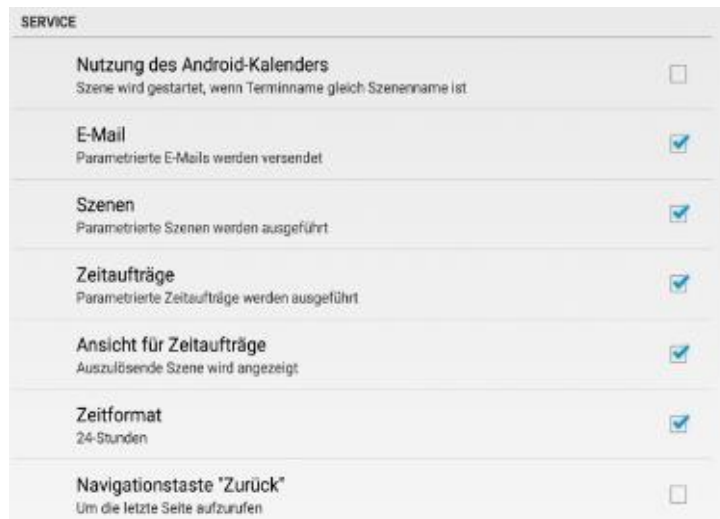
SERVICE

Nutzung des Android-Kalenders
Szene wird gestartet, wenn Terminname gleich Szenenname ist

E-Mail
Parametrierte E-Mails werden versendet

Szenen
Parametrierte Szenen werden ausgeführt

Zeitaufträge
Parametrierte Zeitaufträge werden ausgeführt

Ansicht für Zeitaufträge
Auszulösende Szene wird angezeigt

Zeitformat
24-Stunden

Navigationstaste "Zurück"
Um die letzte Seite aufzurufen